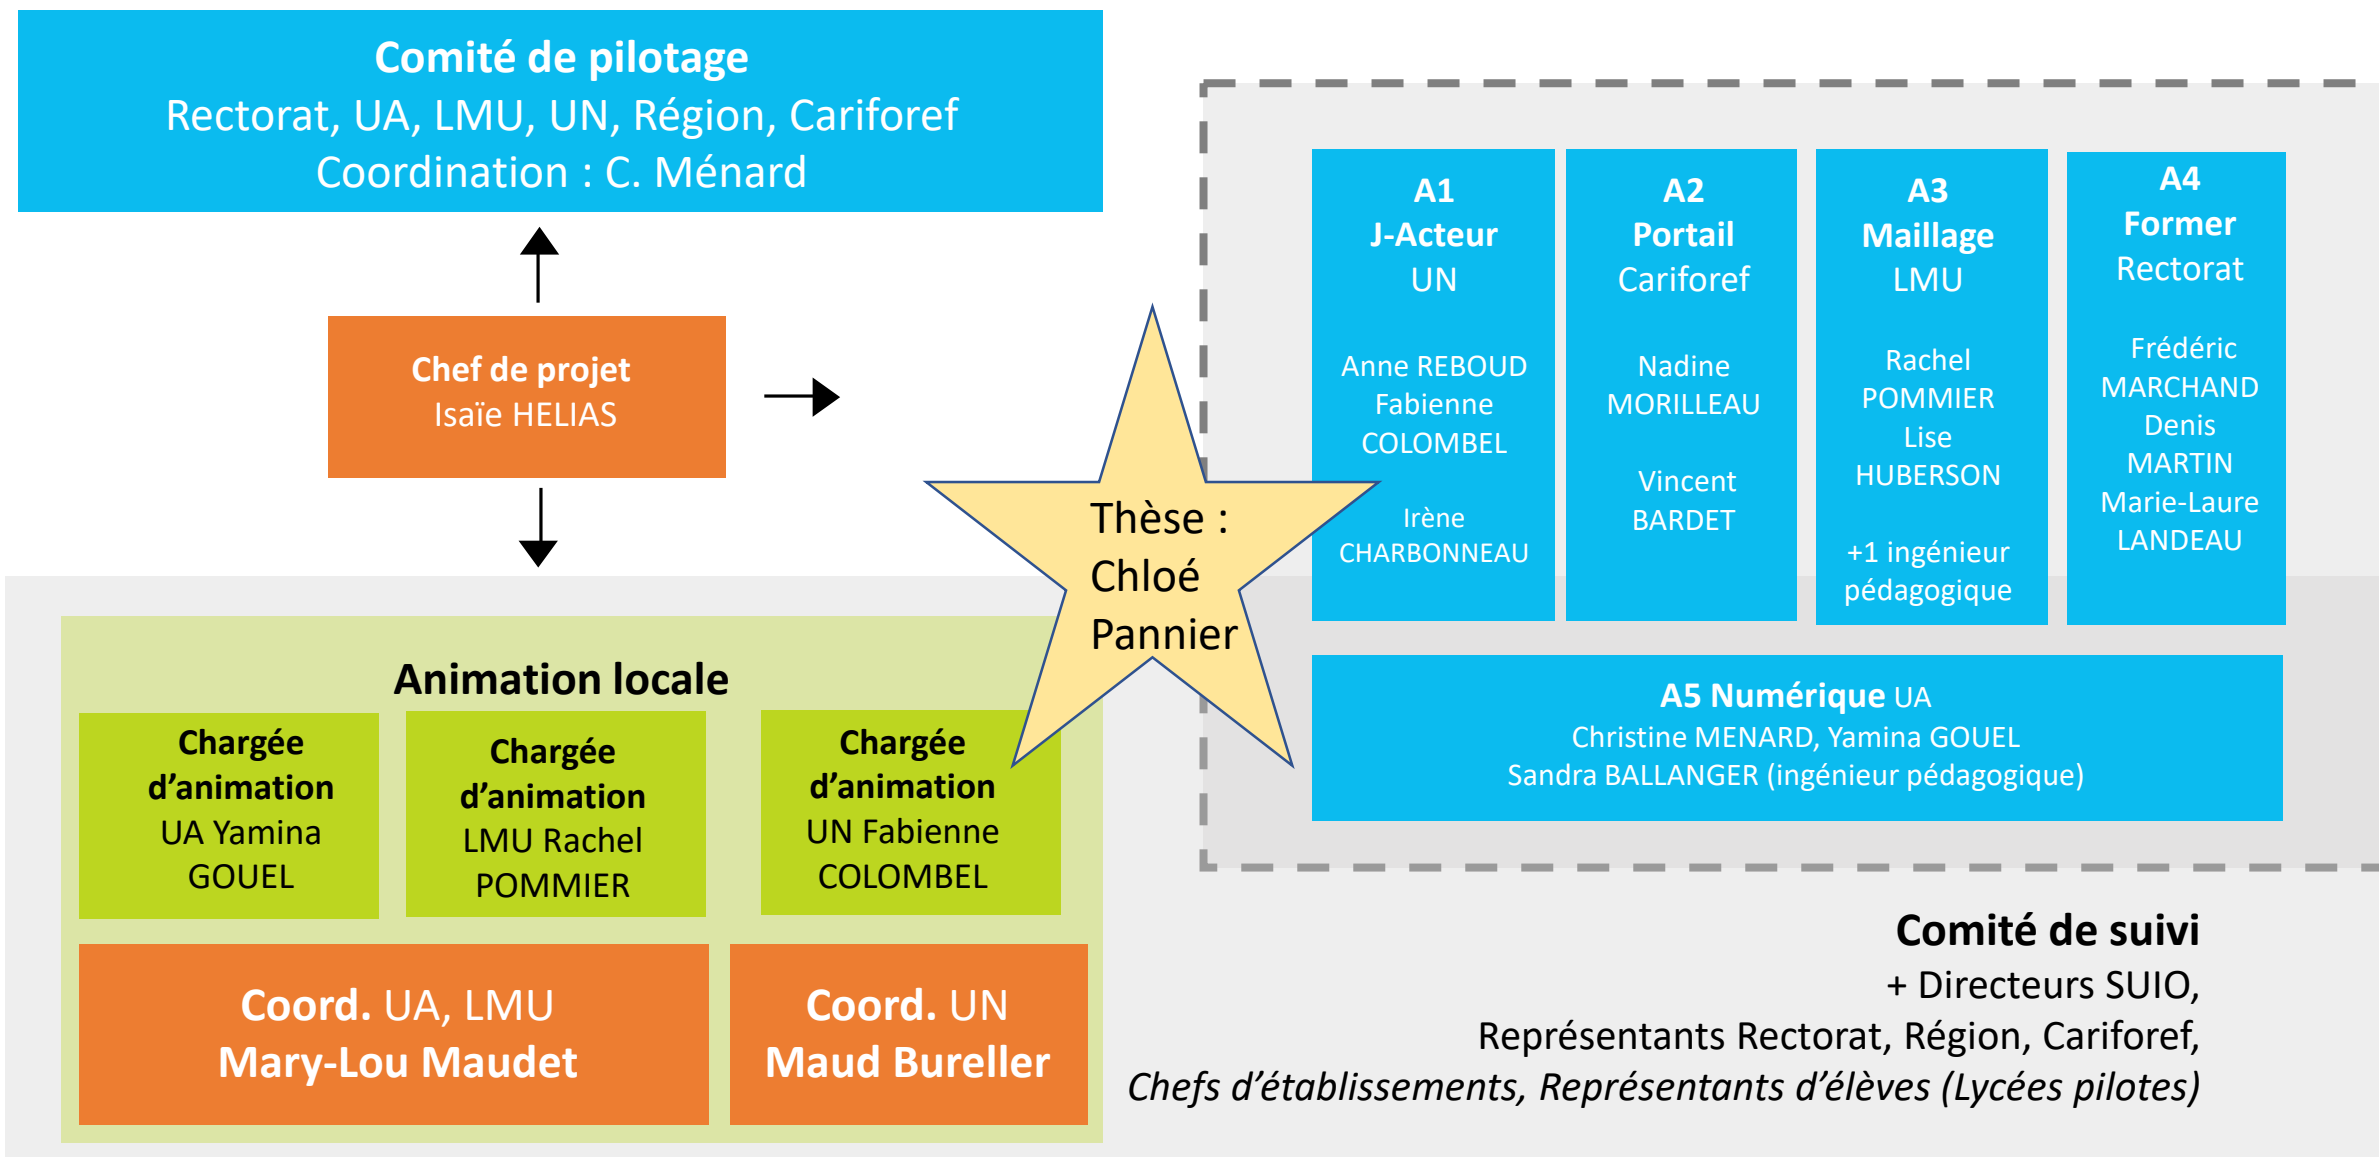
Comité de pilotage
Rectorat, UA, LMU, UN, Région, Cariforef
Coordination : C. Ménard

Chef de projet
Isaïe HELIAS

Thèse : Chloé Pannier

A1
J-Acteur
UN

Anne REBOUD
Fabienne COLOMBEL

Irène CHARBONNEAU

A2
Portail
Cariforef

Nadine MORILLEAU

Vincent BARDET

A3
Maillage
LMU

Rachel POMMIER
Lise HUBERSON

+1 ingénieur pédagogique

A4
Former
Rectorat

Frédéric MARCHAND
Denis MARTIN
Marie-Laure LANDEAU

A5 Numérique UA
Christine MENARD, Yamina GOUEL
Sandra BALLANGER (ingénieur pédagogique)

Animation locale

Chargée d'animation UA Yamina GOUEL

Chargée d'animation LMU Rachel POMMIER

Chargée d'animation UN Fabienne COLOMBEL

Coord. UA, LMU
Mary-Lou Maudet

Coord. UN
Maud Bureller

Comité de suivi
+ Directeurs SUIO,
Représentants Rectorat, Région, Cariforef,
Chefs d'établissements, Représentants d'élèves (Lycées pilotes)